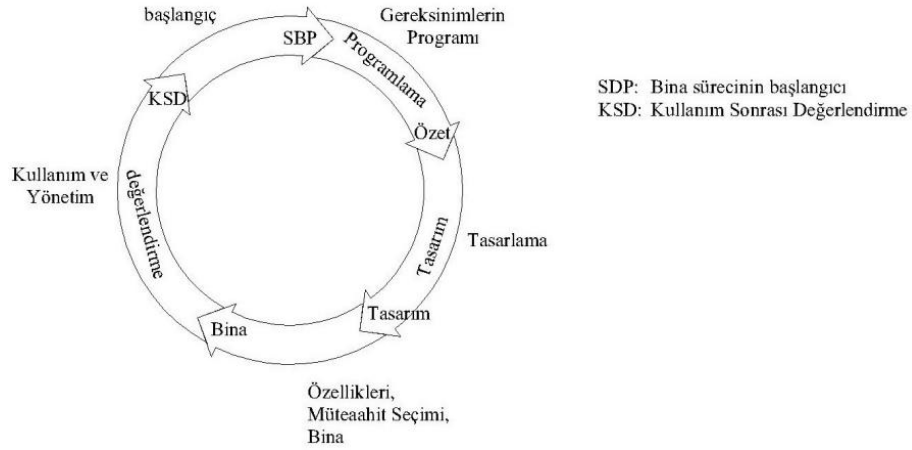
başlangıç

SBP

Gereksinimlerin Programı

Programlama

Özet

Tasarım

Tasarlama

Tasarım

Bina

değerlendirme

KSD

Kullanım ve Yönetim

Özellikleri, Müteaahit Seçimi, Bina

SDP: Bina sürecinin başlangıcı
KSD: Kullanım Sonrası Değerlendirme